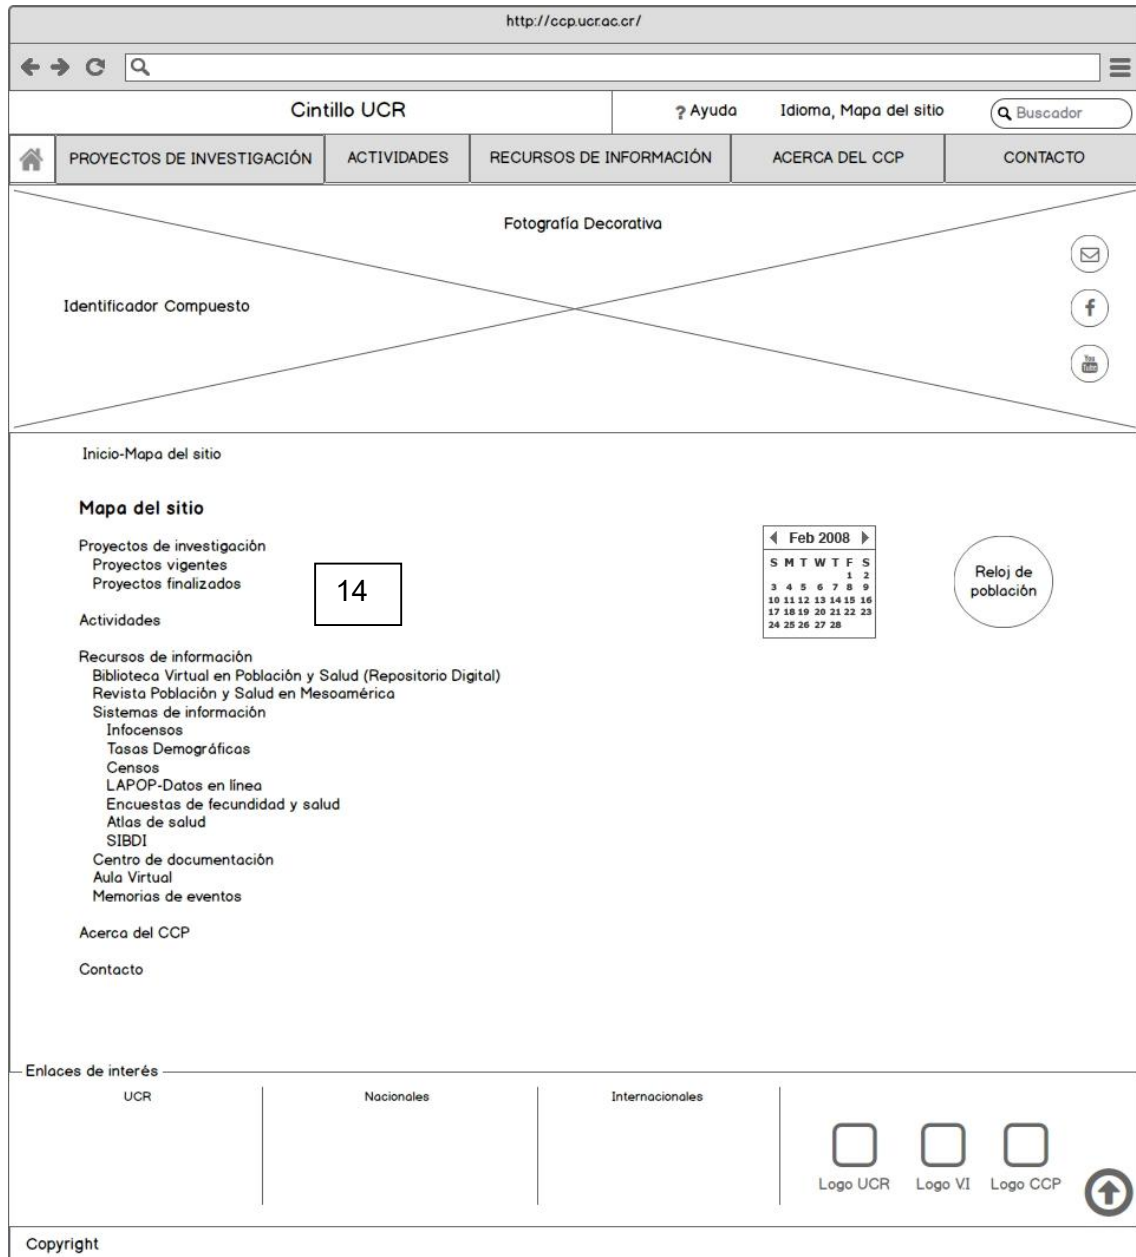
http://ccp.ucr.ac.cr/

Cintillo UCR

? Ayuda

Idioma, Mapa del sitio

Buscador

PROYECTOS DE INVESTIGACIÓN | ACTIVIDADES | RECURSOS DE INFORMACIÓN | ACERCA DEL CCP | CONTACTO

Fotografía Decorativa

Identificador Compuesto

Inicio-Mapa del sitio

Mapa del sitio

Proyectos de investigación
Proyectos vigentes
Proyectos finalizados

14

Actividades

Recursos de información
Biblioteca Virtual en Población y Salud (Repositorio Digital)
Revista Población y Salud en Mesoamérica
Sistemas de información
Infocensos
Tasas Demográficas
Censos
LAPOP-Datos en línea
Encuestas de fecundidad y salud
Atlas de salud
SIBDI
Centro de documentación
Aula Virtual
Memorias de eventos

Acerca del CCP

Contacto

Feb 2008

| S | M | T | W | T | F | S |
|---|---|---|---|---|---|---|
| | | | | | 1 | 2 |
| 3 | 4 | 5 | 6 | 7 | 8 | 9 |
| 10 | 11 | 12 | 13 | 14 | 15 | 16 |
| 17 | 18 | 19 | 20 | 21 | 22 | 23 |
| 24 | 25 | 26 | 27 | 28 | | |

Reloj de población

Enlaces de interés

UCR

Nacionales

Internacionales

Logo UCR

Logo VI

Logo CCP

Copyright